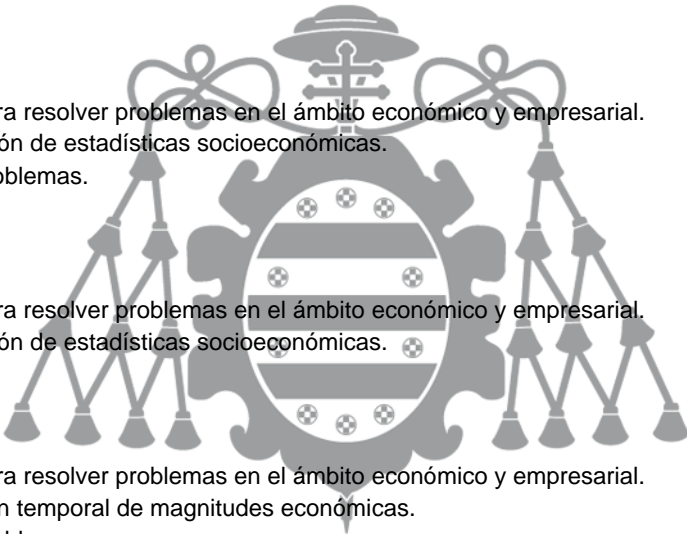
ra resolver problemas en el ámbito económico y empresarial.
ón de estadísticas socioeconómicas.
oblemas.

ra resolver problemas en el ámbito económico y empresarial.
ón de estadísticas socioeconómicas.

ra resolver problemas en el ámbito económico y empresarial.
n temporal de magnitudes económicas.